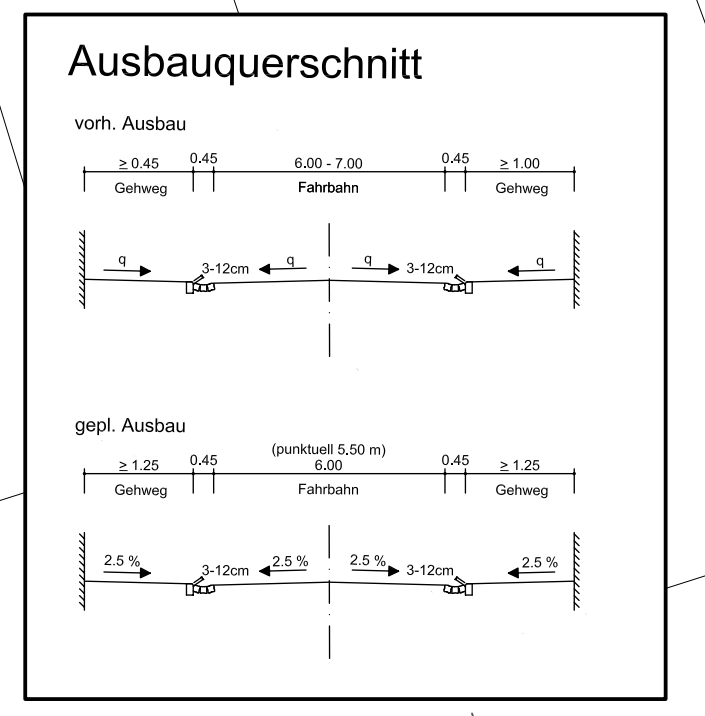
Ausbauquerschnitt

vorh. Ausbau

$\geq$ 0.45 0.45 6.00 - 7.00 0.45 $\geq$ 1.00

Gehweg Fahrbahn Gehweg

q 3-12cm q q 3-12cm q

gepl. Ausbau

(punktuell 5.50 m)

$\geq$ 1.25 0.45 6.00 0.45 $\geq$ 1.25

Gehweg Fahrbahn Gehweg

2.5 % 3-12cm 2.5 % 2.5 % 3-12cm 2.5 %